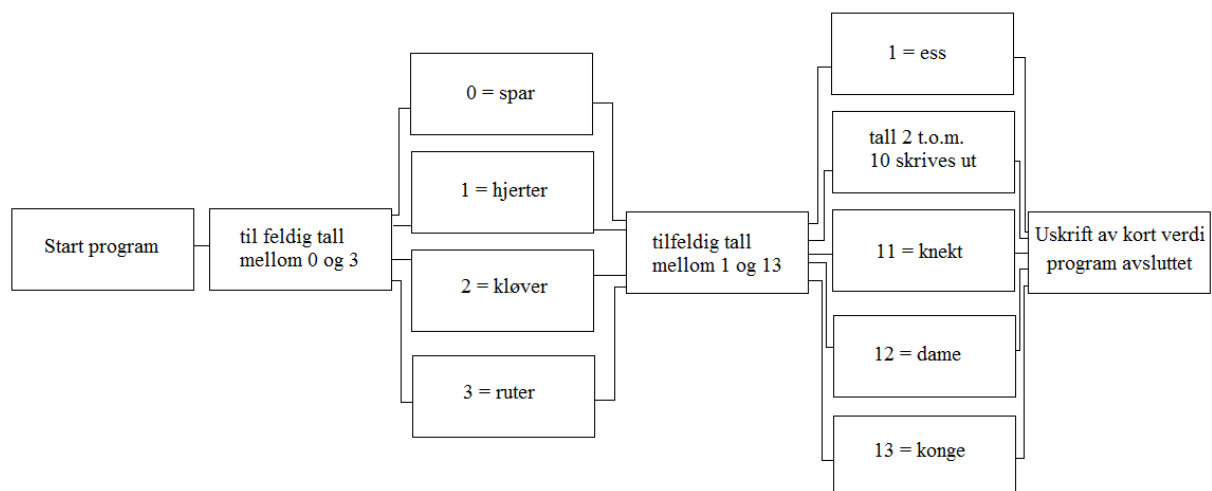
Start program

til feldig tall mellom 0 og 3

0 = spar

1 = hjerter

2 = kløver

3 = ruter

tilfeldig tall mellom 1 og 13

1 = ess

tall 2 t.o.m. 10 skrives ut

11 = knekt

12 = dame

13 = konge

Uskrift av kort verdi program avsluttet